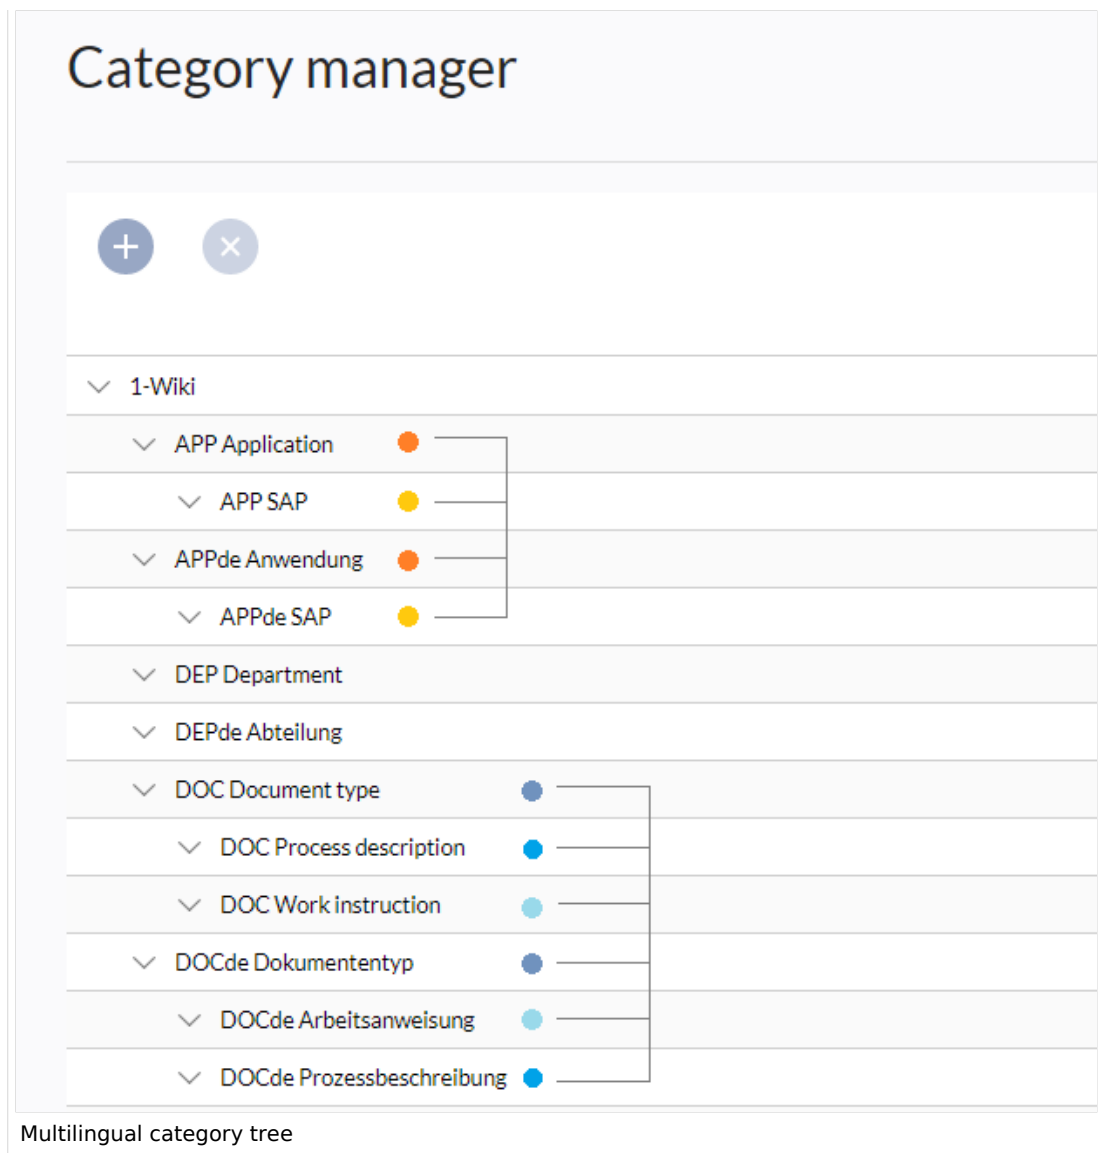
Category manager

1-Wiki

APP Application

APP SAP

APPde Anwendung

APPde SAP

DEP Department

DEPde Abteilung

DOC Document type

DOC Process description

DOC Work instruction

DOCde Dokumententyp

DOCde Arbeitsanweisung

DOCde Prozessbeschreibung

Multilingual category tree